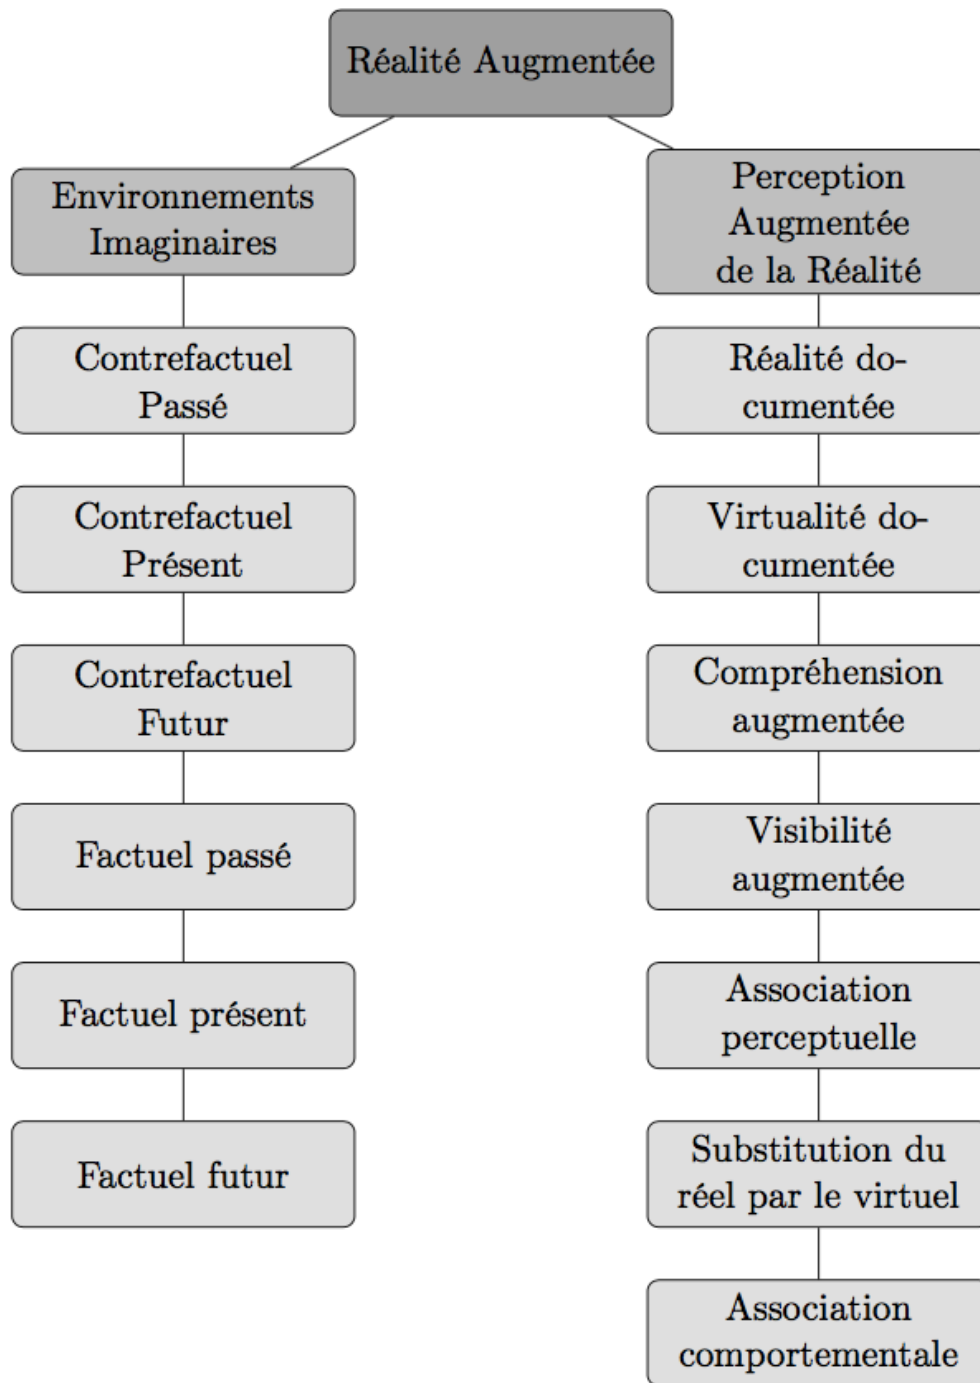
Réalité Augmentée

Environnements Imaginaires

Contrefactuel Passé

Contrefactuel Présent

Contrefactuel Futur

Factuel passé

Factuel présent

Factuel futur

Perception Augmentée de la Réalité

Réalité documentée

Virtualité documentée

Compréhension augmentée

Visibilité augmentée

Association perceptuelle

Substitution du réel par le virtuel

Association comportementale